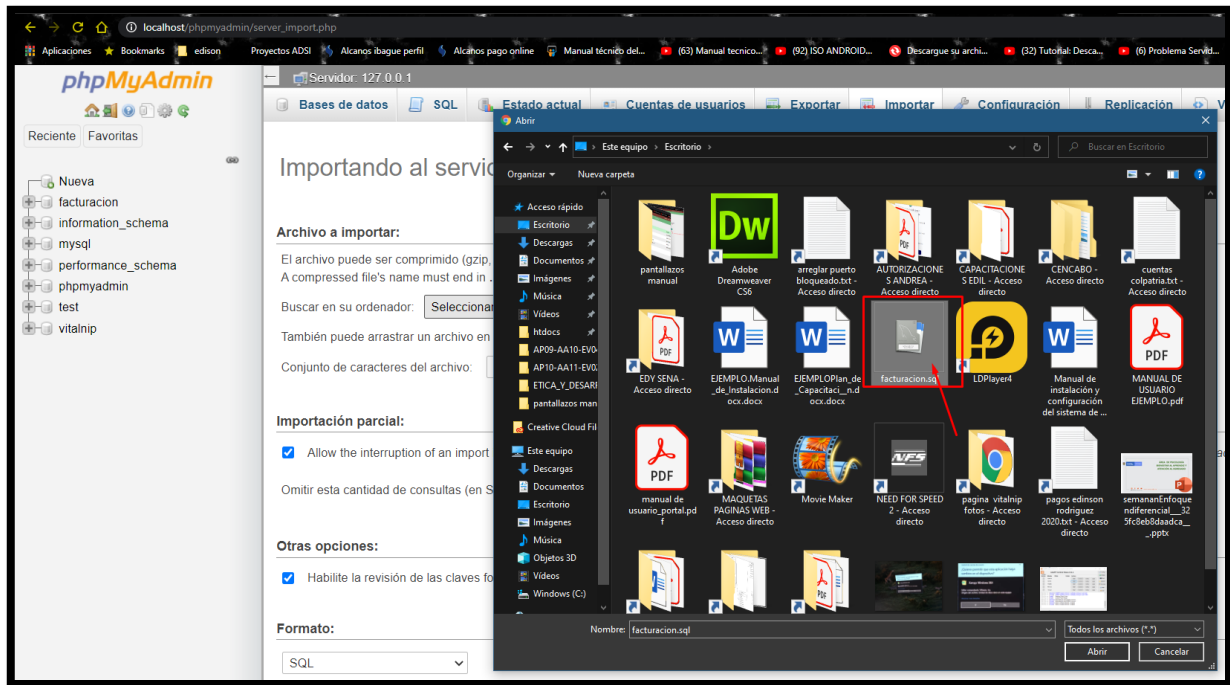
localhost/phpmyadmin/server_import.php

Aplicaciones Bookmarks edison Proyectos ADSI Alcanos ibague perfil Alcanos pago online Manual técnico del... (63) Manual tecnico... (92) ISO ANDROID... Descargue su archi... (32) Tutorial: Desca... (6) Problema Servid...

phpMyAdmin

Reciente Favoritas

Nueva
facturacion
information_schema
mysql
performance_schema
phpmyadmin
test
vitalnip

Servidor: 127.0.0.1

Bases de datos SQL Estado actual Cuentas de usuarios Exportar Importar Configuración Replicación V

Importando al servic

Archivo a importar:

El archivo puede ser comprimido (gzip,
A compressed file's name must end in .

Buscar en su ordenador: Seleccionar

También puede arrastrar un archivo en

Conjunto de caracteres del archivo:

Importación parcial:

Allow the interruption of an import

Omitir esta cantidad de consultas (en S

Otras opciones:

Habilite la revisión de las claves fo

Formato:

SQL

Abrir

Este equipo › Escritorio ›

Buscar en Escritorio

Organizar Nueva carpeta

Acceso rápido
Escritorio
Descargas
Documentos
Imágenes
Música
Vídeos
htdocs
AP09-AA10-EV0
AP10-AA11-EV0
ETICA_Y_DESAR
pantallazos man
Creative Cloud Fil
Este equipo
Descargas
Documentos
Escritorio
Imágenes
Música
Objetos 3D
Vídeos
Windows (C:)

pantallazos manual
Dw
Adobe Dreamweaver CS6
arreglar puerto bloqueado.txt - Acceso directo
AUTORIZACIONES ANDREA - Acceso directo
CAPACITACIONE S EDIL - Acceso directo
CENCABO - Acceso directo
cuentas colpatria.txt - Acceso directo
EDY SENA - Acceso directo
EJEMPLO.Manual_de_Instalacion.docx.docx
EJEMPLOPlan_de_Capacitaci...n.docx.docx
facturacion.sql
LDPlayer4
Manual de instalación y configuración del sistema de ...
PDF
MANUAL DE USUARIO EJEMPLO.pdf
PDF
manual de usuario_portal.pdf
MAQUETAS PAGINAS WEB - Acceso directo
Movie Maker
NFS
NEED FOR SPEED 2 - Acceso directo
pagina vitalnip fotos - Acceso directo
pagos edinson rodriguez 2020.txt - Acceso directo
semananEnfoquendiferencial__325fc8eb8daadca__.pptx
PDF

Nombre: facturacion.sql
Todos los archivos (*.*)
Abrir Cancelar